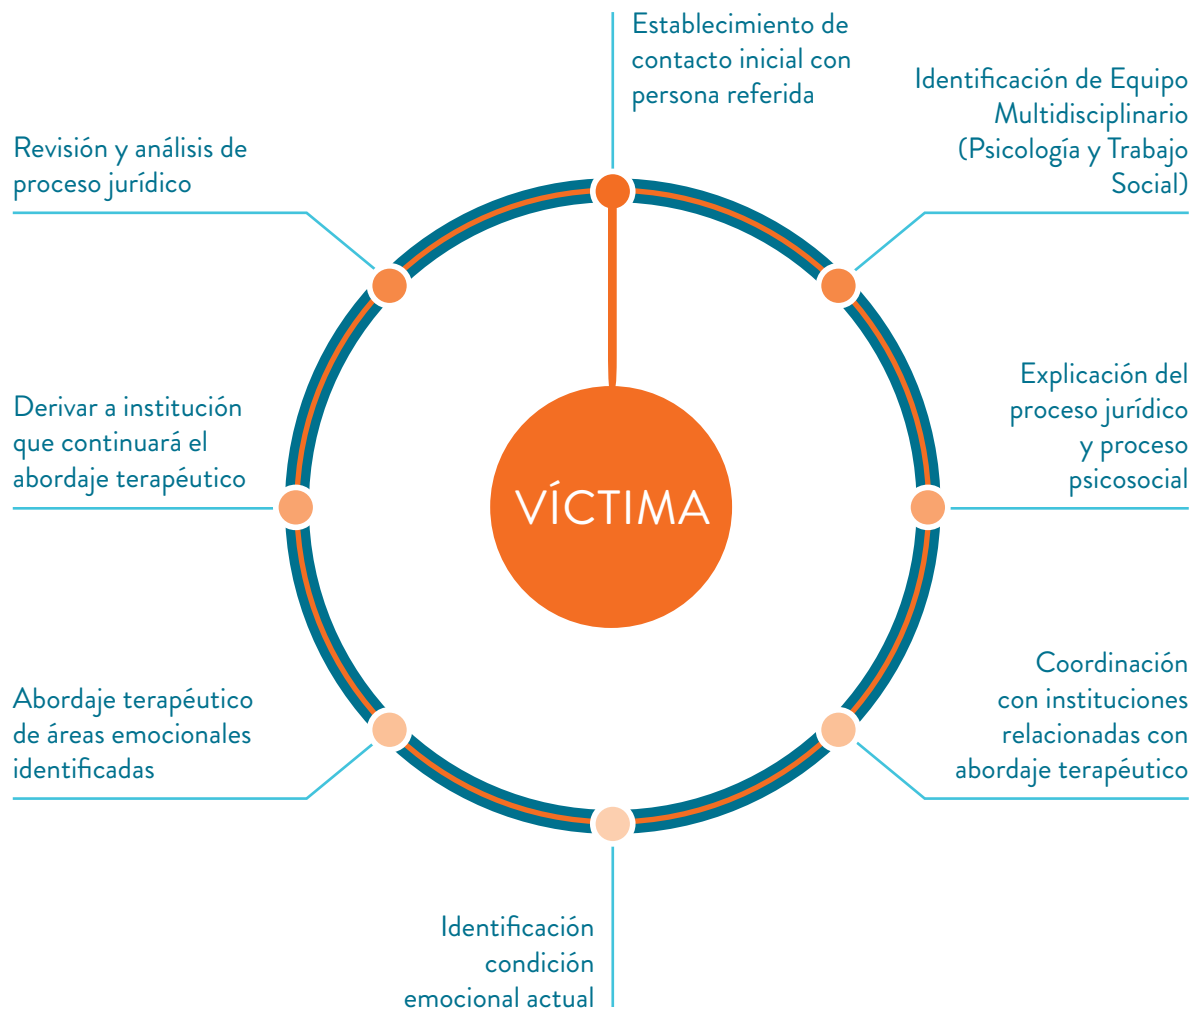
Establecimiento de contacto inicial con persona referida

Identificación de Equipo Multidisciplinario (Psicología y Trabajo Social)

Explicación del proceso jurídico y proceso psicosocial

Coordinación con instituciones relacionadas con abordaje terapéutico

Identificación condición emocional actual

Abordaje terapéutico de áreas emocionales identificadas

Derivar a institución que continuará el abordaje terapéutico

Revisión y análisis de proceso jurídico

VÍCTIMA